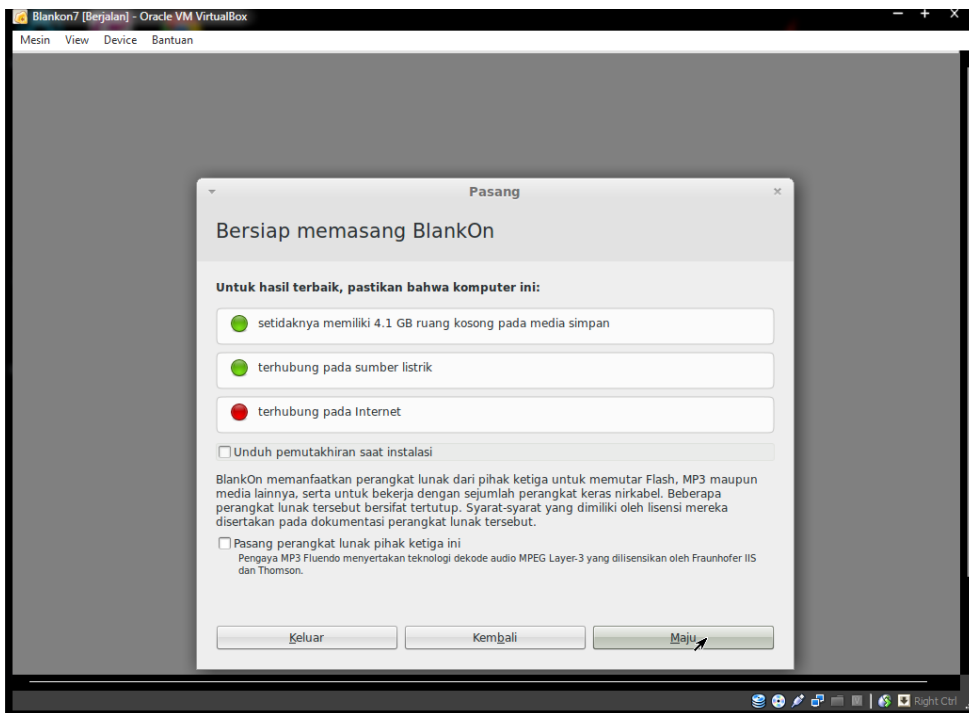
Blankon7 [Berjalan] - Oracle VM VirtualBox

Mesin View Device Bantuan

Pasang

Bersiap memasang BlankOn

Untuk hasil terbaik, pastikan bahwa komputer ini:

setidaknya memiliki 4.1 GB ruang kosong pada media simpan

terhubung pada sumber listrik

terhubung pada Internet

Unduh pemutakhiran saat instalasi

BlankOn memanfaatkan perangkat lunak dari pihak ketiga untuk memutar Flash, MP3 maupun media lainnya, serta untuk bekerja dengan sejumlah perangkat keras nirkabel. Beberapa perangkat lunak tersebut bersifat tertutup. Syarat-syarat yang dimiliki oleh lisensi mereka disertakan pada dokumentasi perangkat lunak tersebut.

Pasang perangkat lunak pihak ketiga ini
Pengaya MP3 Fluendo menyertakan teknologi dekode audio MPEG Layer-3 yang dilisensikan oleh Fraunhofer IIS dan Thomson.

Keluar Kembali Maju

Right Ctrl